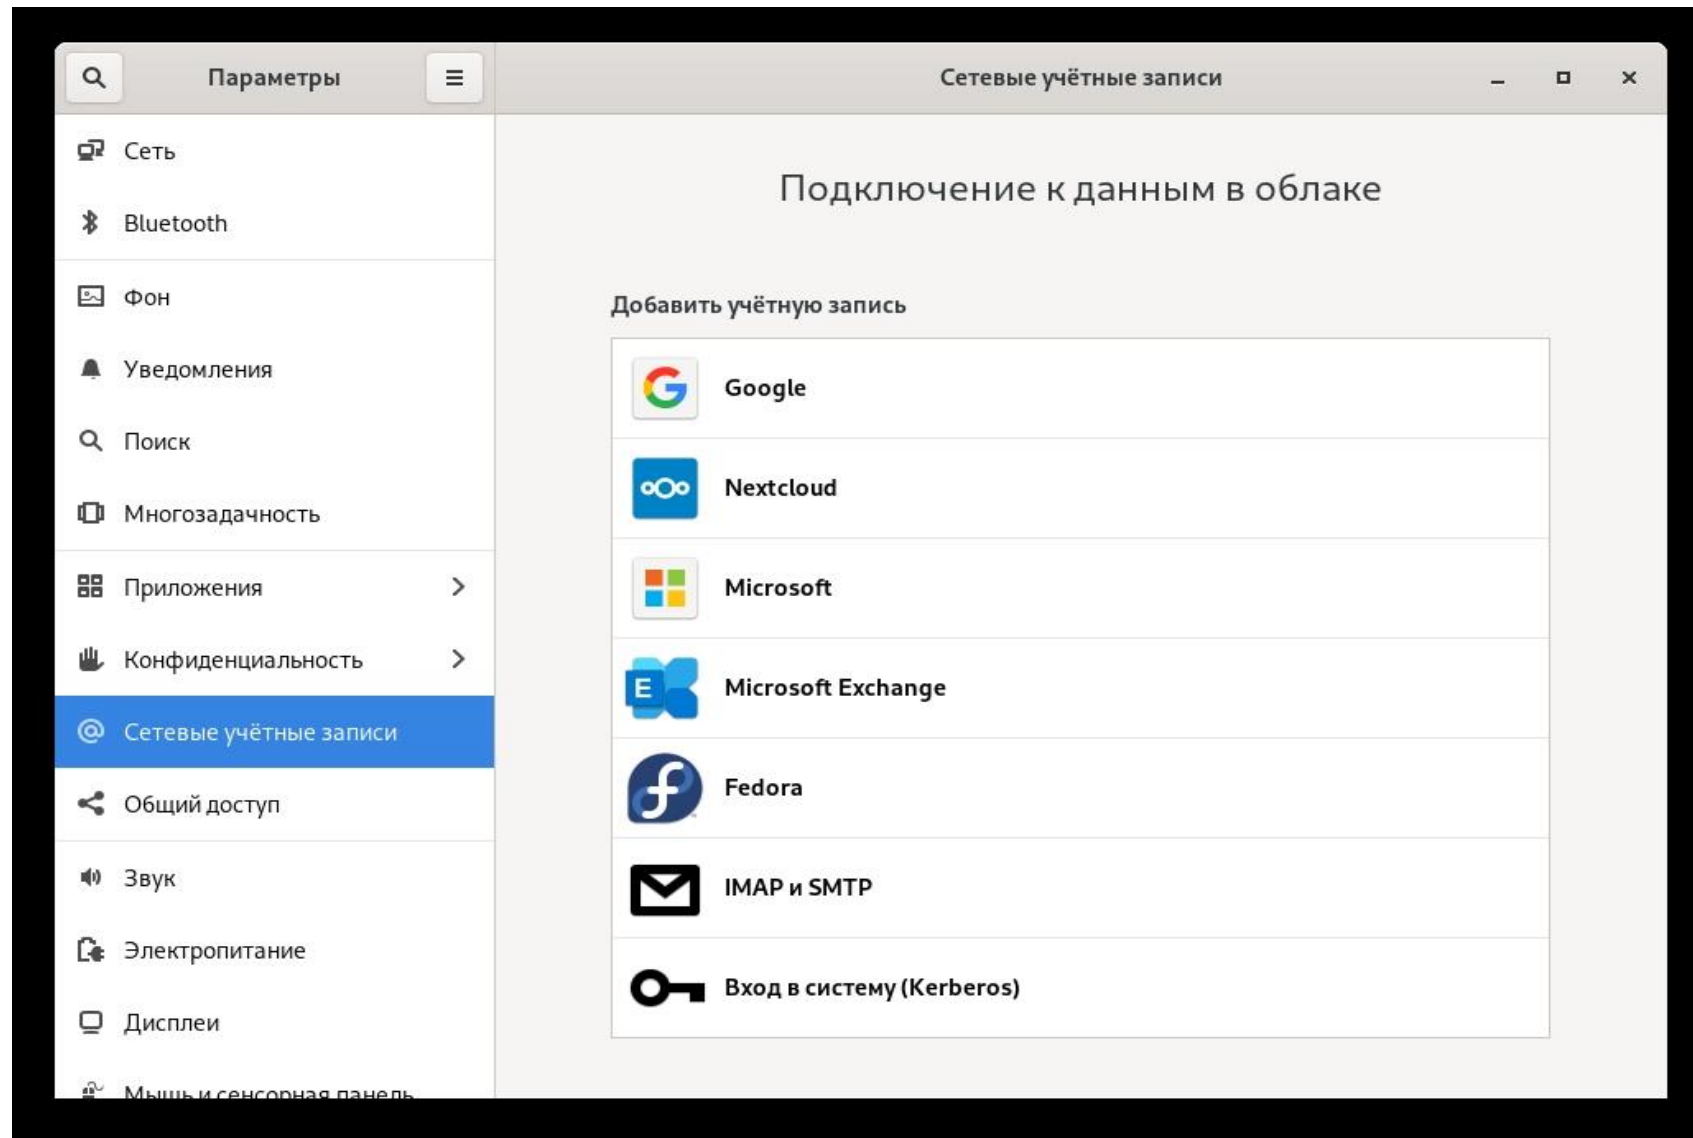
Параметры

Сетевые учётные записи

Сеть
Bluetooth
Фон
Уведомления
Поиск
Многозадачность
Приложения
Конфиденциальность
Сетевые учётные записи
Общий доступ
Звук
Электропитание
Дисплеи
Мышь и сенсорная панель

Подключение к данным в облаке

Добавить учётную запись

Google
Nextcloud
Microsoft
E Microsoft Exchange
Fedora
IMAP и SMTP
Вход в систему (Kerberos)